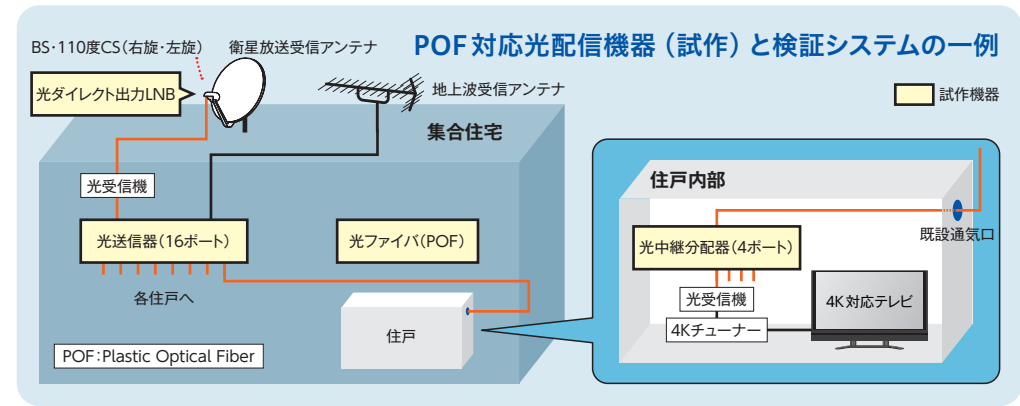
POF対応光配信機器（試作）と検証システムの一例

BS・110度CS（右旋・左旋）

衛星放送受信アンテナ

光ダイレクト出力LNB

地上波受信アンテナ

試作機器

集合住宅

光受信機

光送信器（16ポート）

光ファイバ（POF）

各住戸へ

住戸

POF：Plastic Optical Fiber

住戸内部

既設通気口

光中継分配器（4ポート）

光受信機

4Kチューナー

4K対応テレビ